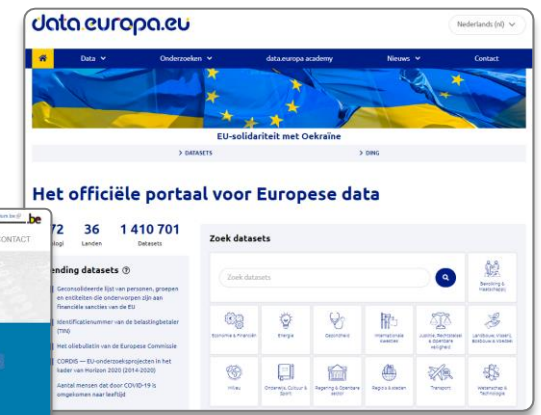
data.europa.eu

Nederlands (nl)

Data Onderzoeken data.europa academy Nieuws Contact

EU-solidariteit met Oekraïne

> DATASETS > DING

Het officiële portaal voor Europese data

.be
CONTACT

72 36 1 410 701
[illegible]logi Landen Datasets

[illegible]ending datasets

Geconsolideerde lijst van personen, groepen en entiteiten die onderworpen zijn aan financiële sancties van de EU

Identificatienummer van de belastingbetaler (TIN)

Het villebulletin van de Europese Commissie

CORDIS — EU-onderzoeksprojecten in het kader van Horizon 2020 (2014-2020)

Aantal mensen dat door COVID-19 is omgekomen naar leeftijd

Zoek datasets

Zoek datasets

Bevolking & maatschappij

Economie & financiën

Energie

Gezondheid

Internationale kwesties

Justitie, Rechtsstelsel & Openbare veiligheid

Landbouw, Visserij, Bosbouw & Voeding

Milieu

Onderwijs, Cultuur & Sport

Regering & Openbare sector

Regio's & steden

Transport

Wetenschap & Technologie